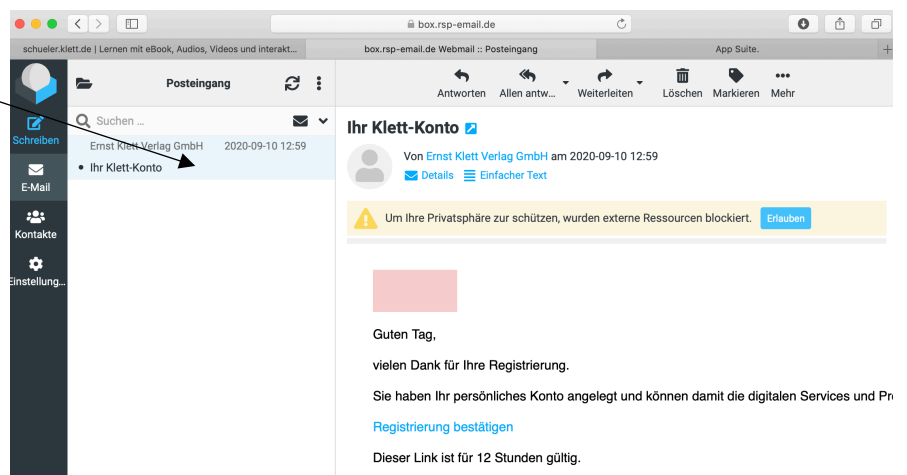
box.rsp-email.de

schueler.klett.de | Lernen mit eBook, Audios, Videos und interakt...
box.rsp-email.de Webmail :: Posteingang
App Suite.

Posteingang

Antworten
Allen antw...
Weiterleiten
Löschen
Markieren
Mehr

Schreiben
E-Mail
Kontakte
Einstellung...

Suchen ...

Ernst Klett Verlag GmbH 2020-09-10 12:59
Ihr Klett-Konto

Ihr Klett-Konto

Von Ernst Klett Verlag GmbH am 2020-09-10 12:59
Details Einfacher Text

Um Ihre Privatsphäre zu schützen, wurden externe Ressourcen blockiert. Erlauben

Guten Tag,

vielen Dank für Ihre Registrierung.

Sie haben Ihr persönliches Konto angelegt und können damit die digitalen Services und Pr

Registrierung bestätigen

Dieser Link ist für 12 Stunden gültig.